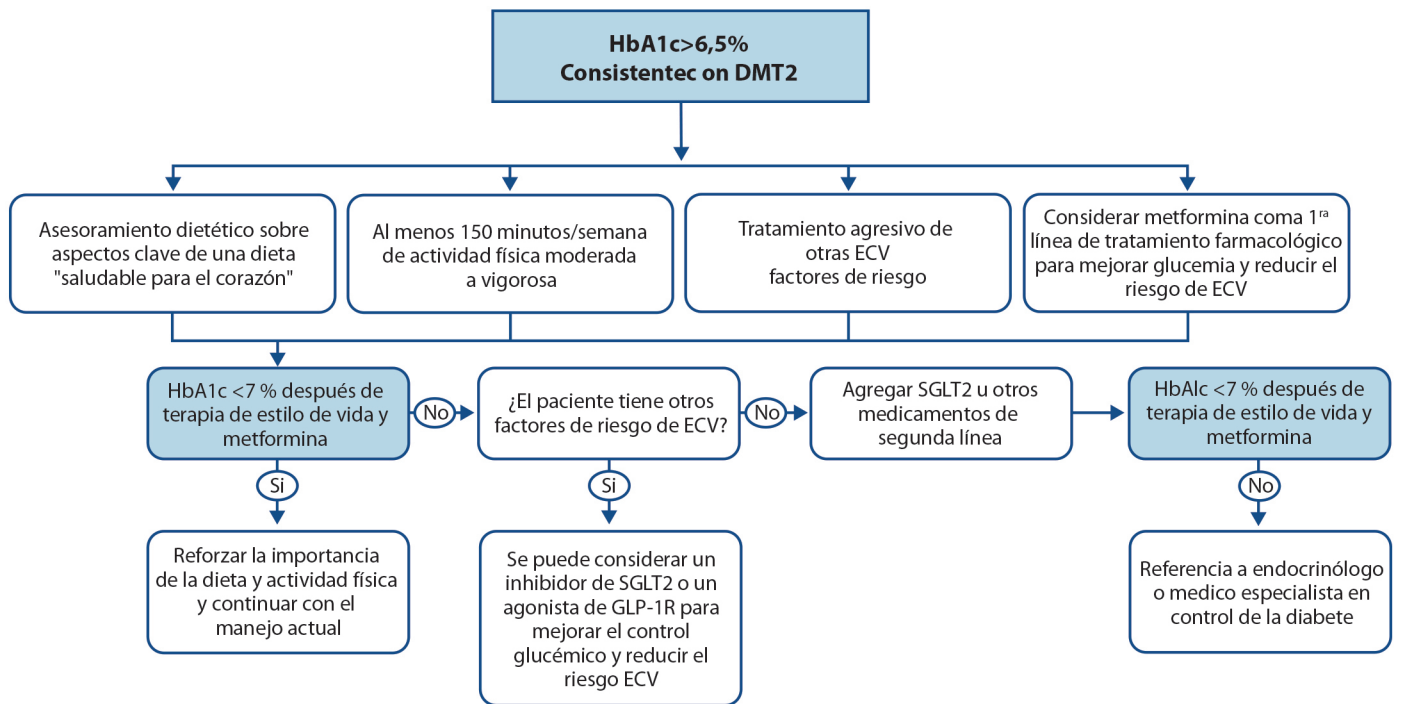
HbA1c>6,5%
Consistentec on DMT2

Asesoramiento dietético sobre aspectos clave de una dieta "saludable para el corazón"

Al menos 150 minutos/semana de actividad física moderada a vigorosa

Tratamiento agresivo de otras ECV factores de riesgo

Considerar metformina coma 1$^{ra}$ línea de tratamiento farmacológico para mejorar glucemia y reducir el riesgo de ECV

HbA1c <7 % después de terapia de estilo de vida y metformina

No

¿El paciente tiene otros factores de riesgo de ECV?

No

Agregar SGLT2 u otros medicamentos de segunda línea

HbAlc <7 % después de terapia de estilo de vida y metformina

Si

Reforzar la importancia de la dieta y actividad física y continuar con el manejo actual

Si

Se puede considerar un inhibidor de SGLT2 o un agonista de GLP-1R para mejorar el control glucémico y reducir el riesgo ECV

No

Referencia a endocrinólogo o medico especialista en control de la diabete